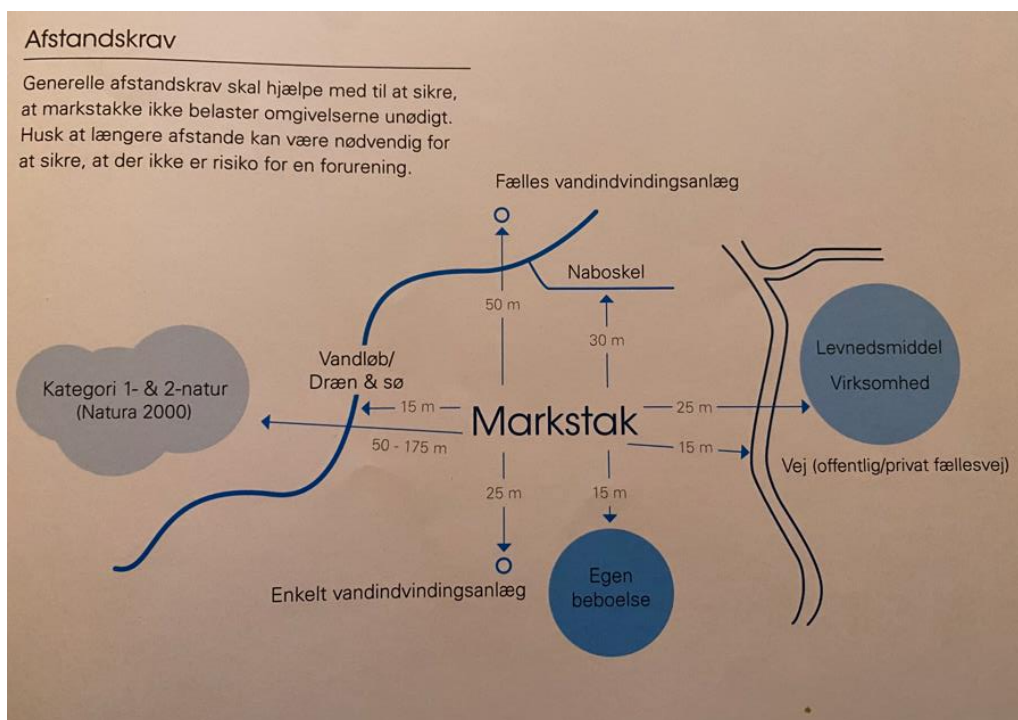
Afstandskrav

Generelle afstandskrav skal hjælpe med til at sikre, at markstakke ikke belaster omgivelserne unødigt. Husk at længere afstande kan være nødvendig for at sikre, at der ikke er risiko for en forurening.

Fælles vandindvindingsanlæg

Naboskel

50 m

30 m

Levnedsmiddel
Virksomhed

Vandløb/
Dræn & sø

Kategori 1- & 2-natur
(Natura 2000)

15 m

Markstak

25 m

50 - 175 m

15 m

Vej (offentlig/privat fællesvej)

25 m

15 m

Enkelt vandindvindingsanlæg

Egen
beboelse